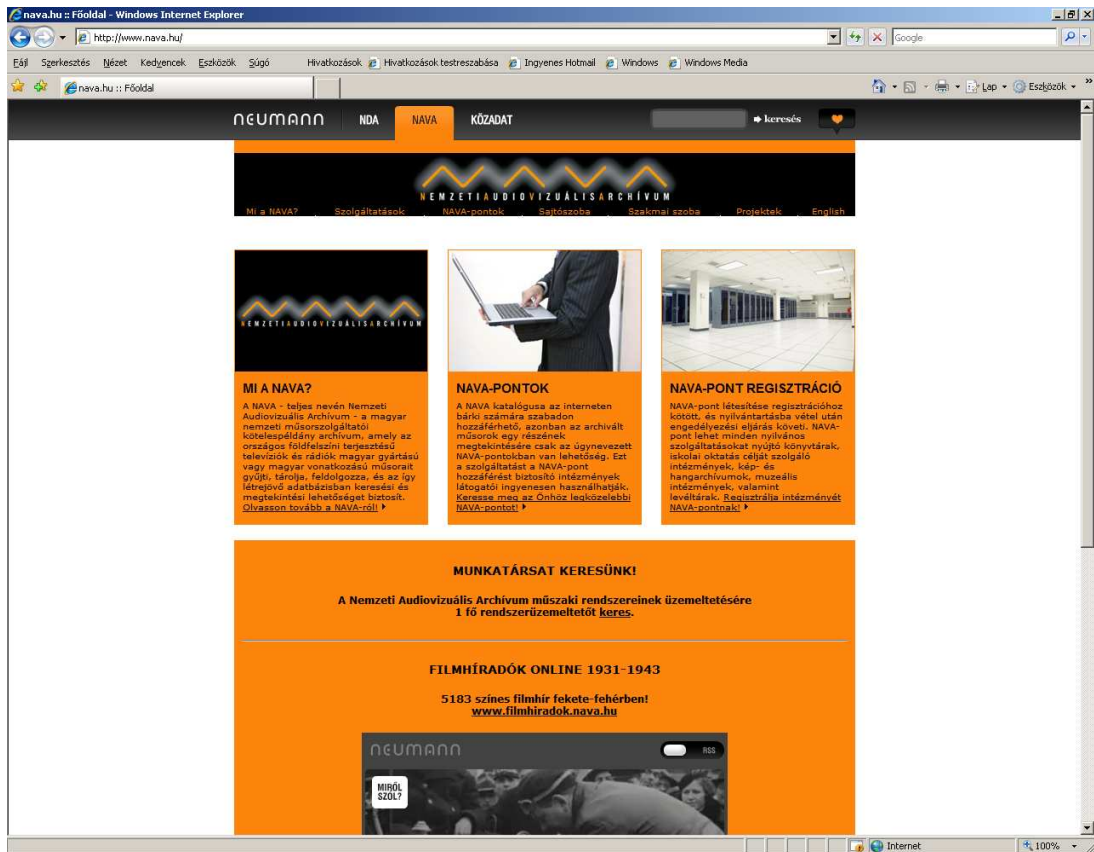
nava.hu :: Főoldal - Windows Internet Explorer

http://www.nava.hu/

Google

Fájl Szerkesztés Nézet Kedvencek Eszközök Súgó

Hivatkozások Hivatkozások testreszabása Ingyenes Hotmail Windows Windows Media

nava.hu :: Főoldal

Lap Eszközök

neumann NDA NAVA KÖZADAT keresés

NEMZETIAUDIOVIZUÁLISARCHÍVUM

Mi a NAVA? Szolgáltatások NAVA-pontok Sajtószoba Szakmai szoba Projektek English

NEMZETIAUDIOVIZUÁLISARCHÍVUM

MI A NAVA?

A NAVA - teljes nevén Nemzeti Audiovizuális Archívum - a magyar nemzeti műsorszolgáltatói kötelespéldány archívum, amely az országos földfelszíni terjesztésű televíziók és rádiók magyar gyártású vagy magyar vonatkozású műsorait gyűjti, tárolja, feldolgozza, és az így létrejövő adatbázisban keresési és megtekintési lehetőséget biztosít. Olvasson tovább a NAVA-ról!

NAVA-PONTOK

A NAVA katalógusa az interneten bárki számára szabadon hozzáférhető, azonban az archivált műsorok egy részének megtekintésére csak az úgynevezett NAVA-pontokban van lehetőség. Ezt a szolgáltatást a NAVA-pont hozzáférést biztosító intézmények látogatói ingyenesen használhatják. Keresse meg az Önhöz legközelebbi NAVA-pontot!

NAVA-PONT REGISZTRÁCIÓ

NAVA-pont létesítése regisztrációhoz kötött, és nyilvántartásba vétel után engedélyezési eljárás követi. NAVA-pont lehet minden nyilvános szolgáltatásokat nyújtó könyvtárak, iskolai oktatás célját szolgáló intézmények, kép- és hangarchívumok, muzeális intézmények, valamint levéltárak. Regisztrálja intézményét NAVA-pontnak!

MUNKATÁRSAT KERESÜNK!

A Nemzeti Audiovizuális Archívum műszaki rendszereinek üzemeltetésére 1 fő rendszerüzemeltetőt keres.

FILMHÍRADÓK ONLINE 1931-1943

5183 színes filmhír fekete-fehérben!
www.filmhiradok.nava.hu

neumann RSS

MIRŐL SZÓL?

Internet 100%